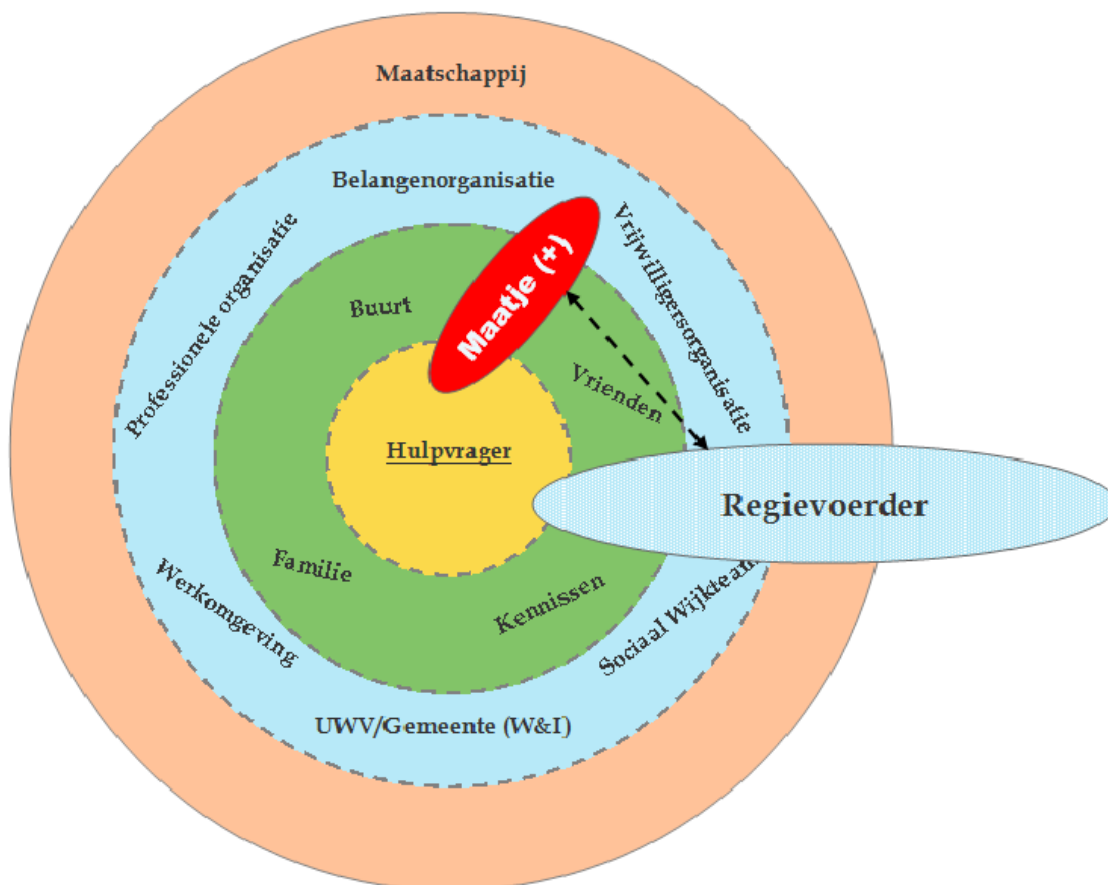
Maatschappij

Belangenorganisatie

Professionele organisatie

Vrijwilligersorganisatie

Buurt

Maatje (+)

Vrienden

Hulpvrager

Regievoerder

Familie

Kennissen

Werkomgeving

Sociaal Wijkteam

UWV/Gemeente (W&I)